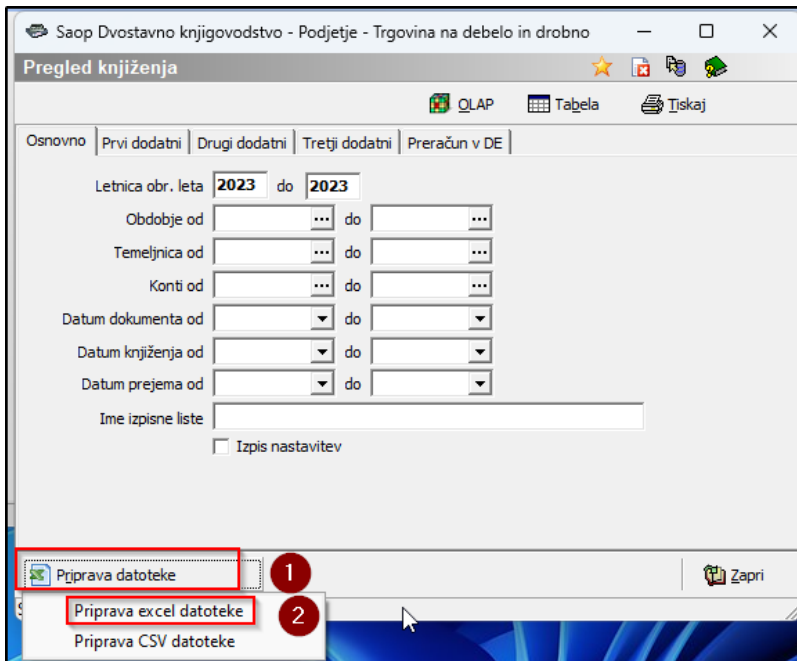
Saop Dvostavno knjigovodstvo - Podjetje - Trgovina na debelo in drobno

Pregled knjiženja

OLAP Tabela Tiskaj

Osnovno | Prvi dodatni | Drugi dodatni | Tretji dodatni | Preračun v DE

Letnica obr. leta 2023 do 2023

Obdobje od do

Temeljnica od do

Konti od do

Datum dokumenta od do

Datum knjiženja od do

Datum prejema od do

Ime izpisne liste

Izpis nastavitev

Priprava datoteke

1

Zapri

Priprava excel datoteke

2

Priprava CSV datoteke